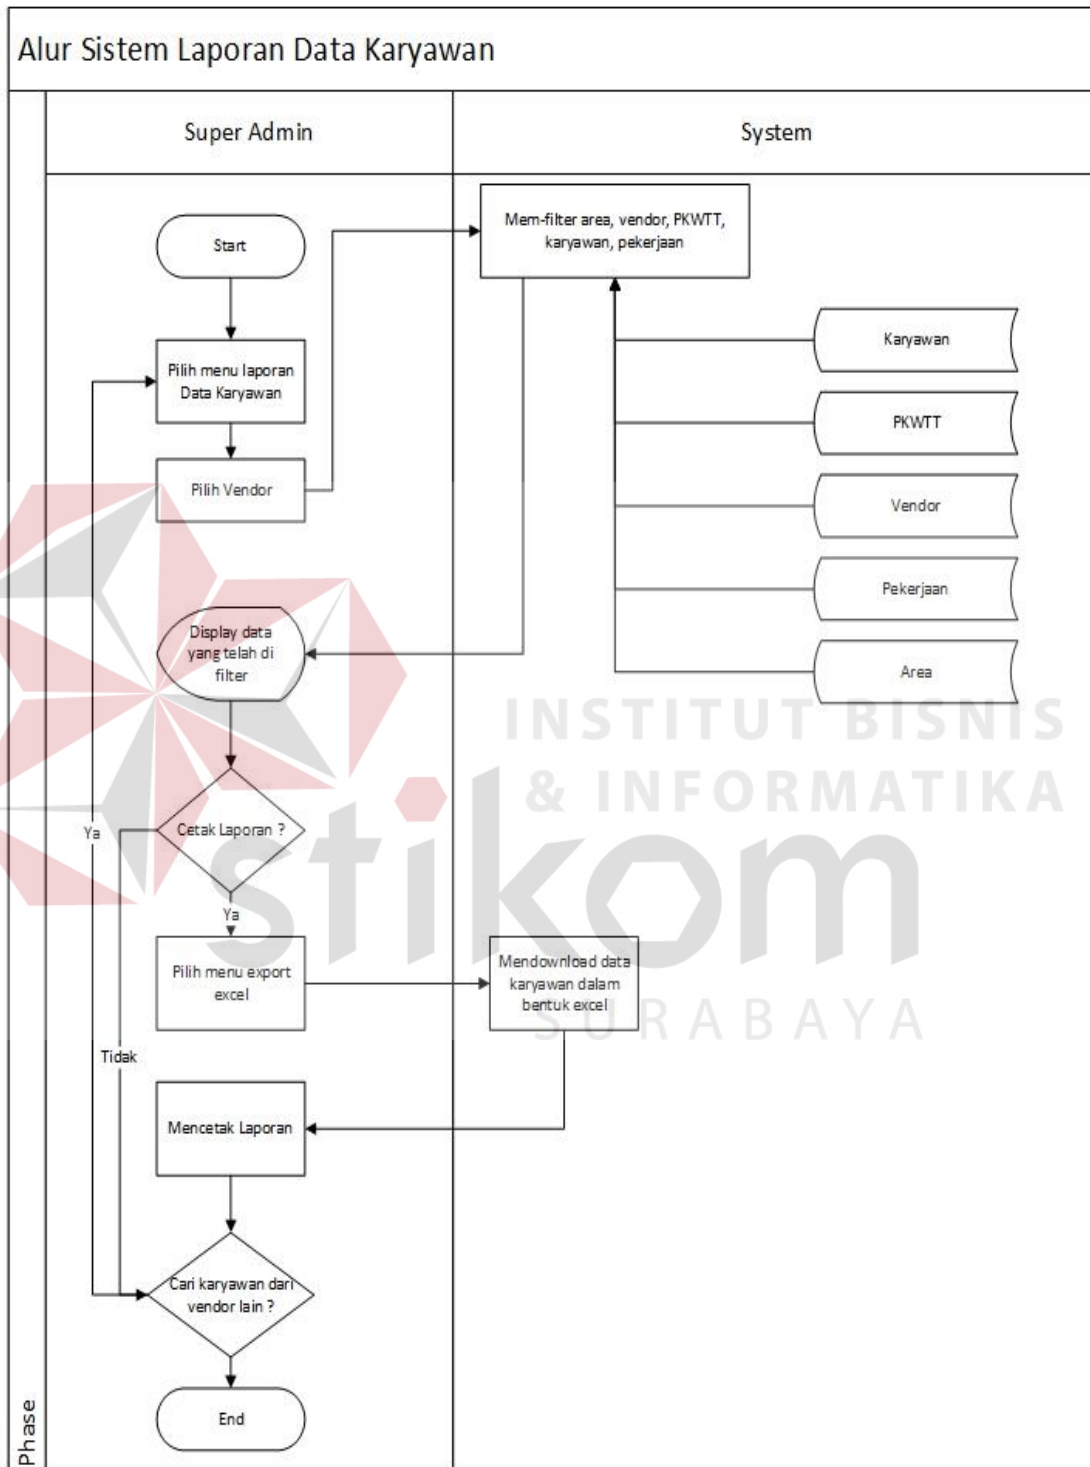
Alur Sistem Laporan Data Karyawan

Super Admin

System

Start

Pilih menu laporan Data Karyawan

Pilih Vendor

Mem-filter area, vendor, PKWTT, karyawan, pekerjaan

Karyawan

PKWTT

Vendor

Pekerjaan

Area

Display data yang telah di filter

Cetak Laporan ?

Ya

Ya

Pilih menu export excel

Mendownload data karyawan dalam bentuk excel

Tidak

Mencetak Laporan

Cari karyawan dari vendor lain ?

End

Phase

INSTITUT BISNIS & INFORMATIKA

stikom

SURABAYA